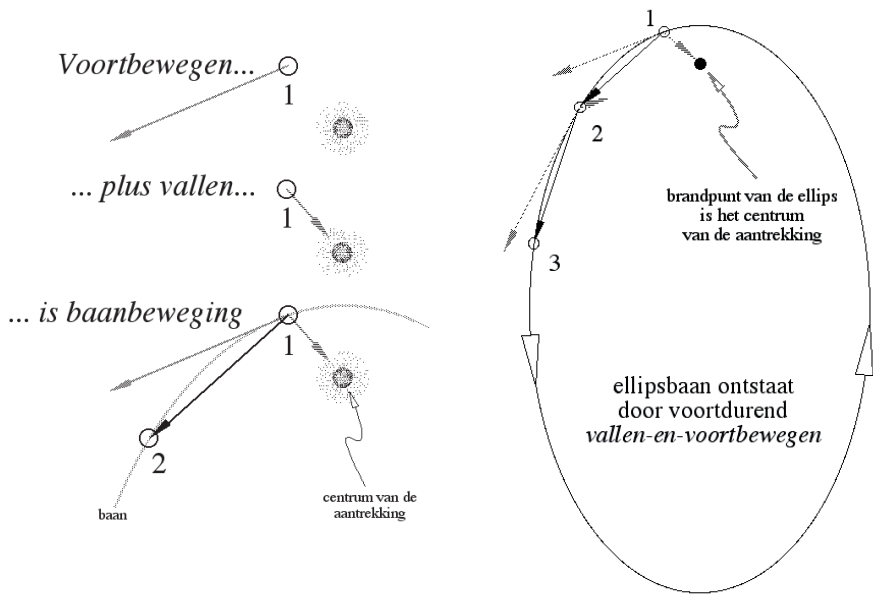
Voortbewegen...
1

... plus vallen...
1

... is baanbeweging
1
2
baan
centrum van de aantrekking

1
2
brandpunt van de ellips is het centrum van de aantrekking
3

ellipsbaan ontstaat door voortdurend *vallen-en-voortbewegen*